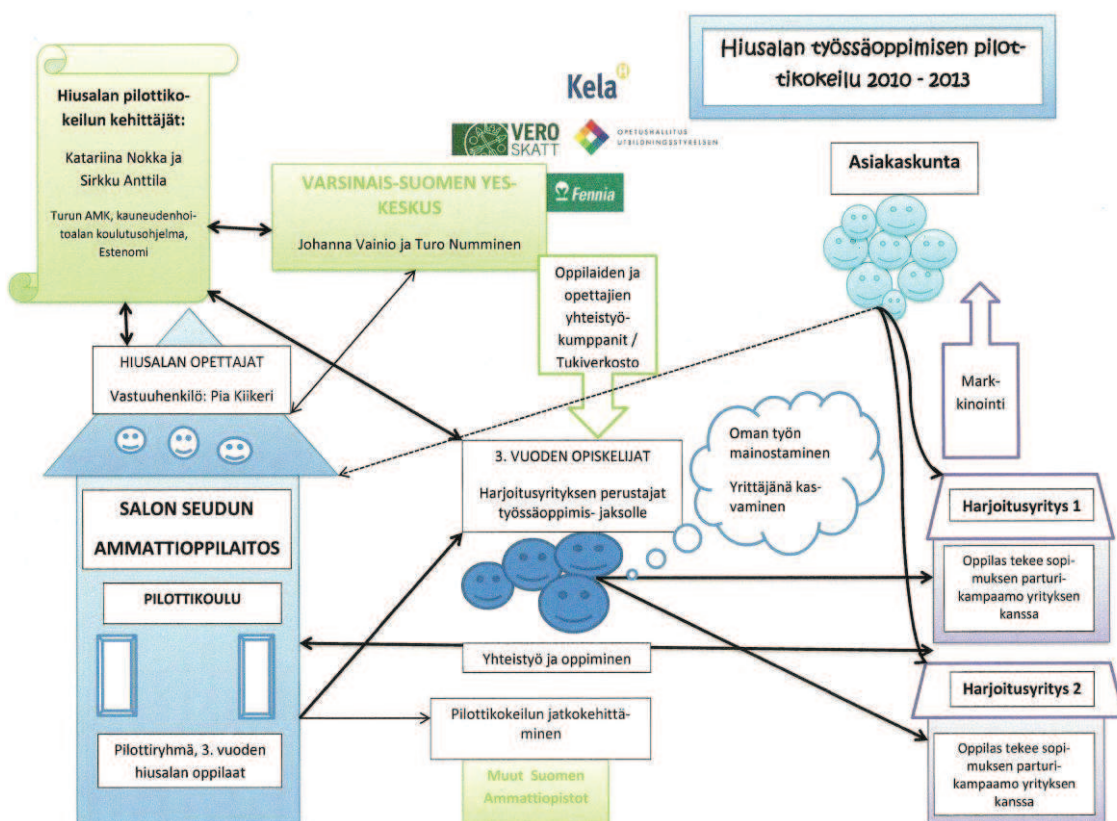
Hiusalan työssäoppimisen pilottikokeilu 2010 - 2013

Kela

VERO SKATT

OPETUSHALLITUS UTBILDNINGSSTYRELSEN

Fennia

Hiusalan pilottikokeilun kehittäjät:

Katariina Nokka ja Sirkku Anttila

Turun AMK, kauneudenhoitoalan koulutusohjelma, Estenomi

VARSINAIS-SUOMEN YES-KESKUS

Johanna Vainio ja Turo Numminen

Asiakaskunta

Oppilaiden ja opettajien yhteistyökumppanit / Tukiverkosto

HIUSALAN OPETTAJAT

Vastuuhenkilö: Pia Kiikeri

Markkinointi

Oman työn mainostaminen

Yrittäjänä kasvaminen

3. VUODEN OPISKELIJAT

Harjoitusyrityksen perustajat työssäoppimis- jaksolle

SALON SEUDUN AMMATTIOPPILAITOS

PILOTTIKOULU

Harjoitusyritys 1

Oppilas tekee sopimuksen parturi-kampaamo yrityksen kanssa

Yhteistyö ja oppiminen

Harjoitusyritys 2

Pilottikokeilun jatkokehittäminen

Pilottiryhmä, 3. vuoden hiusalan oppilaat

Muut Suomen Ammattiopistot

Oppilas tekee sopimuksen parturi-kampaamo yrityksen kanssa